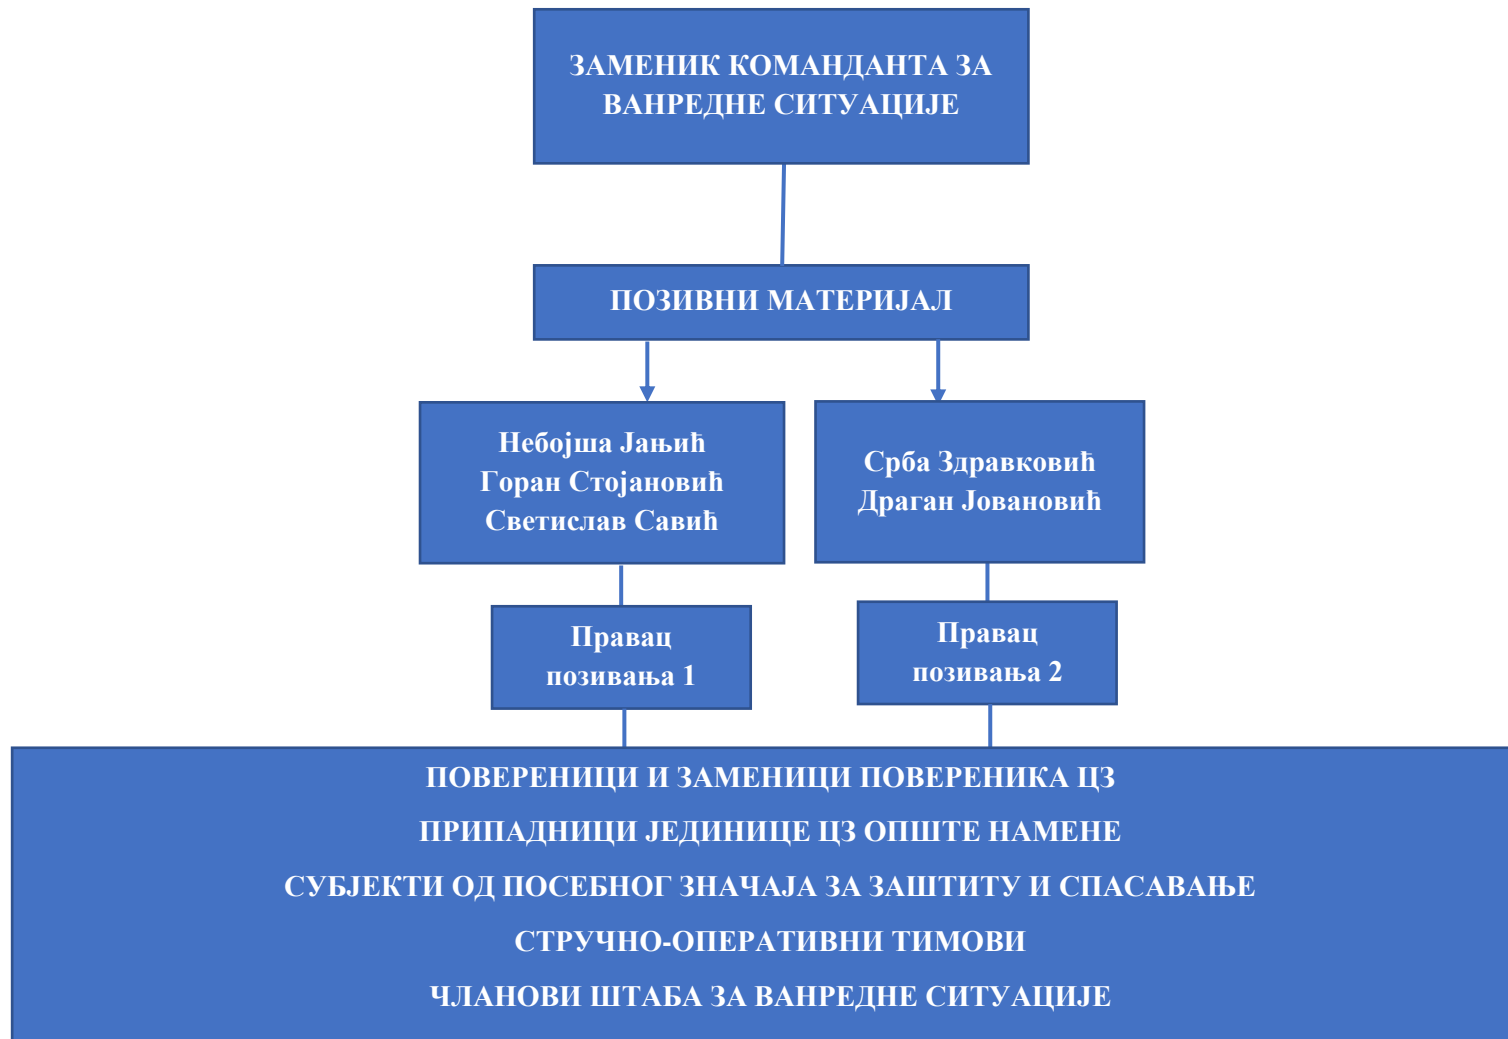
ЗАМЕНИК КОМАНДАНТА ЗА ВАНРЕДНЕ СИТУАЦИЈЕ

ПОЗИВНИ МАТЕРИЈАЛ

Небојша Јањић
Горан Стојановић
Светислав Савић

Срба Здравковић
Драган Јовановић

Правац позивања 1

Правац позивања 2

ПОВЕРЕНИЦИ И ЗАМЕНИЦИ ПОВЕРЕНИКА ЦЗ
ПРИПАДНИЦИ ЈЕДИНИЦЕ ЦЗ ОПШТЕ НАМЕНЕ
СУБЈЕКТИ ОД ПОСЕБНОГ ЗНАЧАЈА ЗА ЗАШТИТУ И СПАСАВАЊЕ
СТРУЧНО-ОПЕРАТИВНИ ТИМОВИ
ЧЛАНОВИ ШТАБА ЗА ВАНРЕДНЕ СИТУАЦИЈЕ